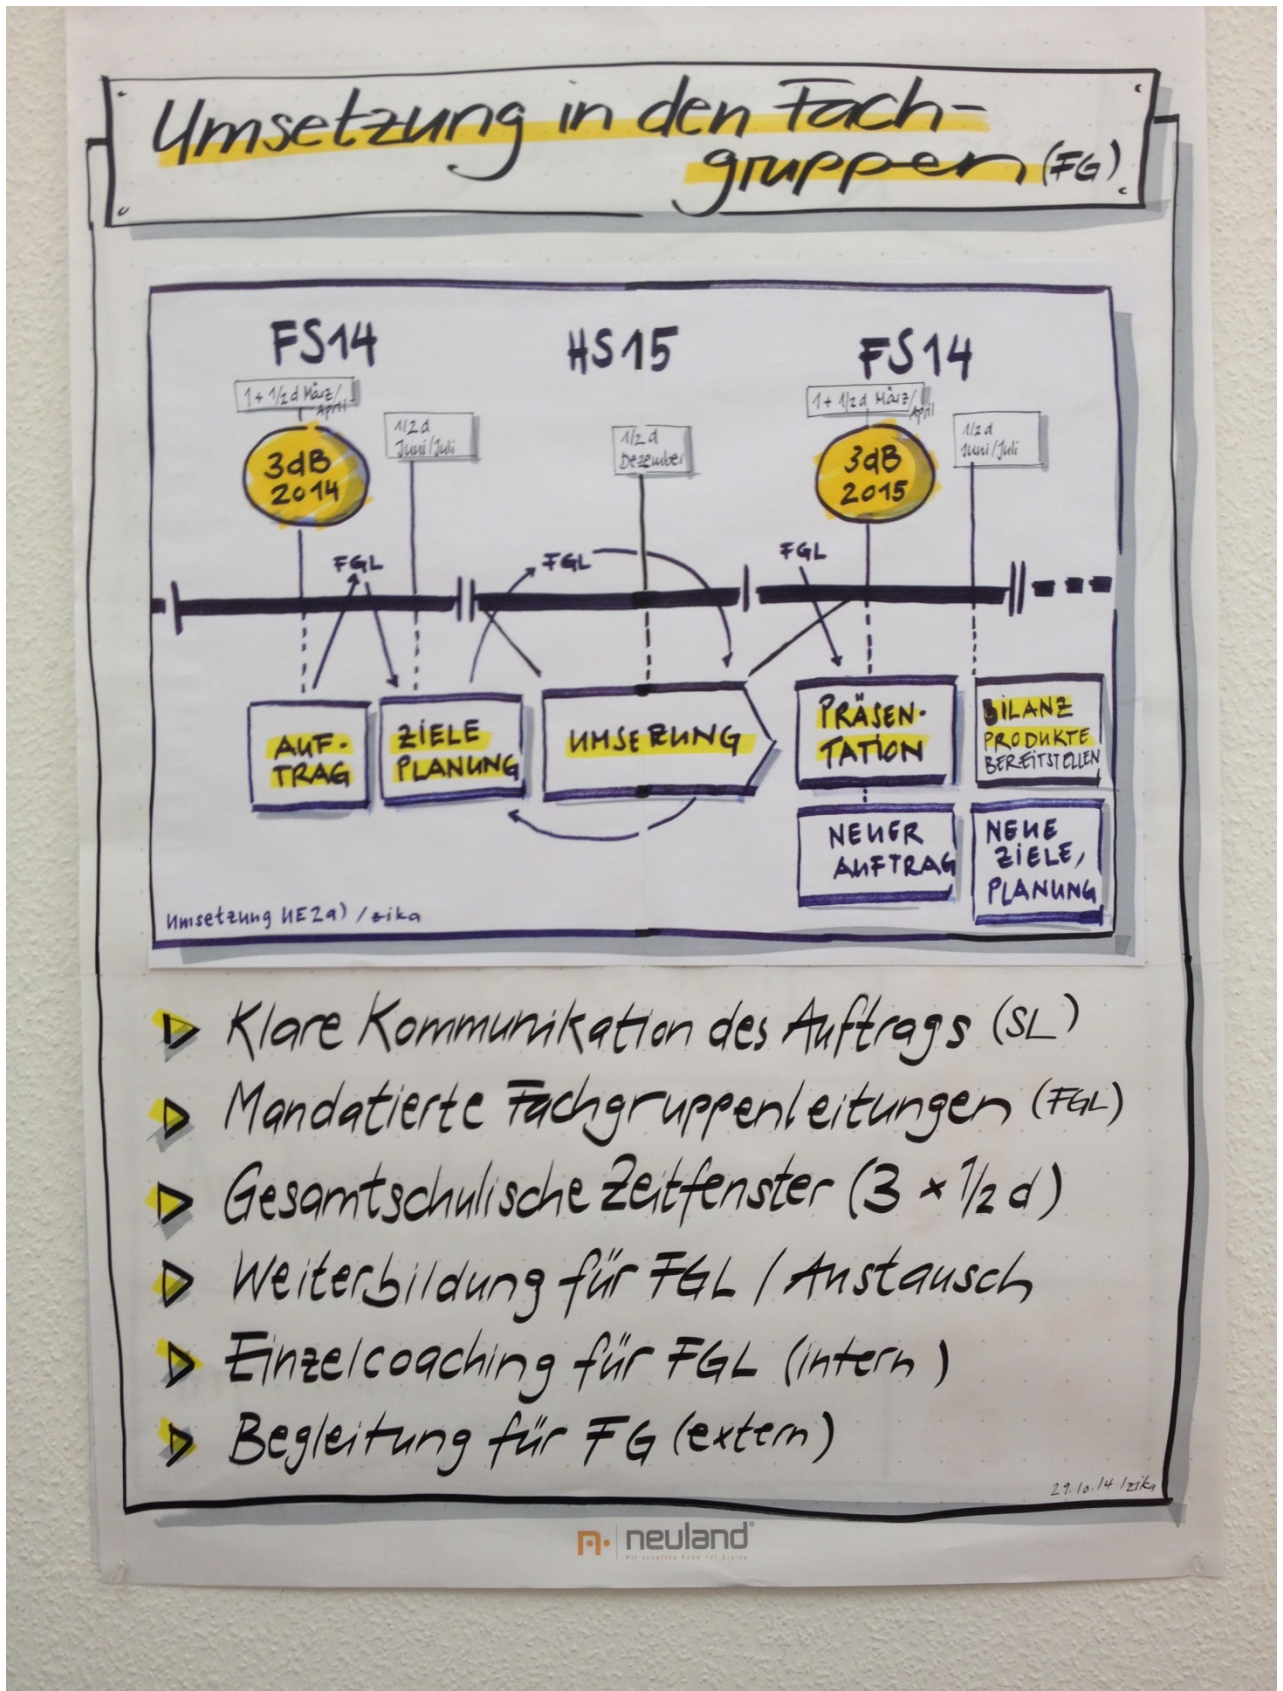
Umsetzung in den Fachgruppen (FG)

FS14

HS15

FS14

1 + 1/2 d März/April

1/2 d Juni/Juli

1/2 d Dezember

1 + 1/2 d März/April

1/2 d Juni/Juli

3dB 2014

3dB 2015

FGL

FGL

FGL

AUFTRAG

ZIELE PLANUNG

UMSETZUNG

PRÄSENTATION

BILANZ PRODUKTE BEREITSTELLEN

NEUER AUFTRAG

NEUE ZIELE, PLANUNG

Umsetzung UE2a) / zika

Klare Kommunikation des Auftrags (SL)

Mandatierte Fachgruppenleitungen (FGL)

Gesamtschulische Zeitfenster (3 × 1/2 d)

Weiterbildung für FGL / Austausch

Einzelcoaching für FGL (intern)

Begleitung für FG (extern)

29.10.14 / zika

neuland
Wir schaffen Raum für Ideen